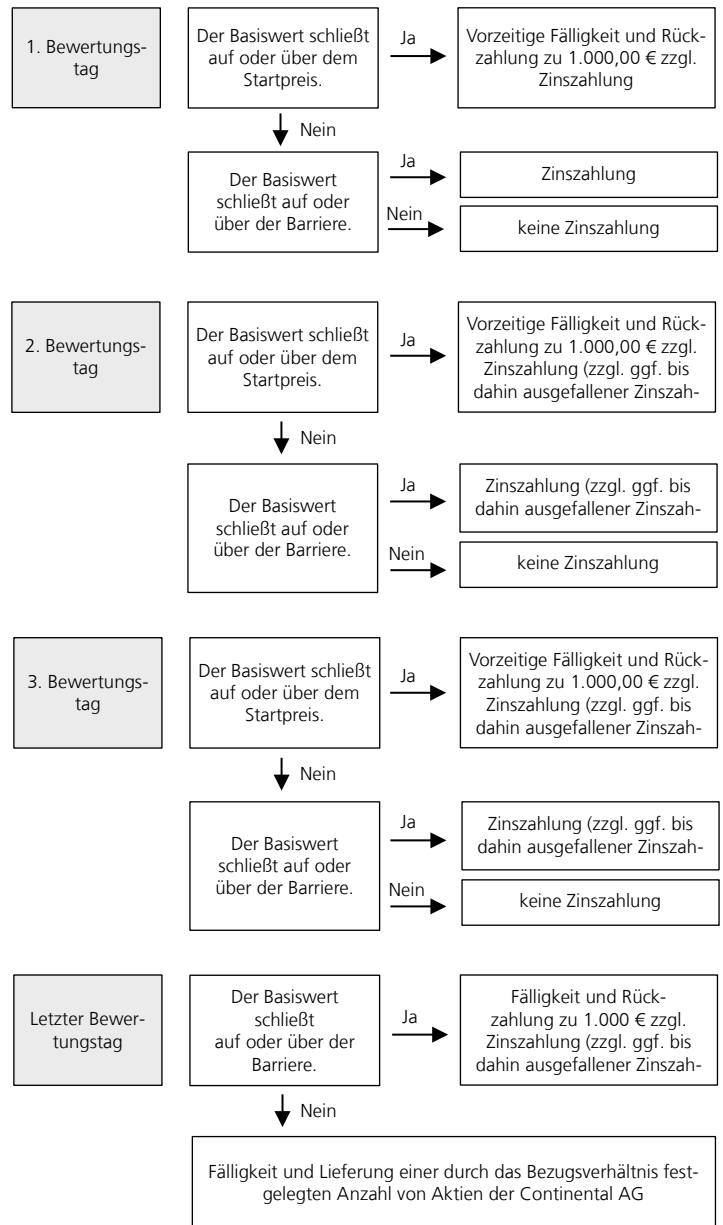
1. Bewertungstag

Der Basiswert schließt auf oder über dem Startpreis.

Ja

Vorzeitige Fälligkeit und Rückzahlung zu 1.000,00 € zzgl. Zinszahlung

Nein

Der Basiswert schließt auf oder über der Barriere.

Ja

Zinszahlung

Nein

keine Zinszahlung

2. Bewertungstag

Der Basiswert schließt auf oder über dem Startpreis.

Ja

Vorzeitige Fälligkeit und Rückzahlung zu 1.000,00 € zzgl. Zinszahlung (zzgl. ggf. bis dahin ausgefallener Zinszah-

Nein

Der Basiswert schließt auf oder über der Barriere.

Ja

Zinszahlung (zzgl. ggf. bis dahin ausgefallener Zinszah-

Nein

keine Zinszahlung

3. Bewertungstag

Der Basiswert schließt auf oder über dem Startpreis.

Ja

Vorzeitige Fälligkeit und Rückzahlung zu 1.000,00 € zzgl. Zinszahlung (zzgl. ggf. bis dahin ausgefallener Zinszah-

Nein

Der Basiswert schließt auf oder über der Barriere.

Ja

Zinszahlung (zzgl. ggf. bis dahin ausgefallener Zinszah-

Nein

keine Zinszahlung

Letzter Bewertungstag

Der Basiswert schließt auf oder über der Barriere.

Ja

Fälligkeit und Rückzahlung zu 1.000 € zzgl. Zinszahlung (zzgl. ggf. bis dahin ausgefallener Zinszah-

Nein

Fälligkeit und Lieferung einer durch das Bezugsverhältnis festgelegten Anzahl von Aktien der Continental AG